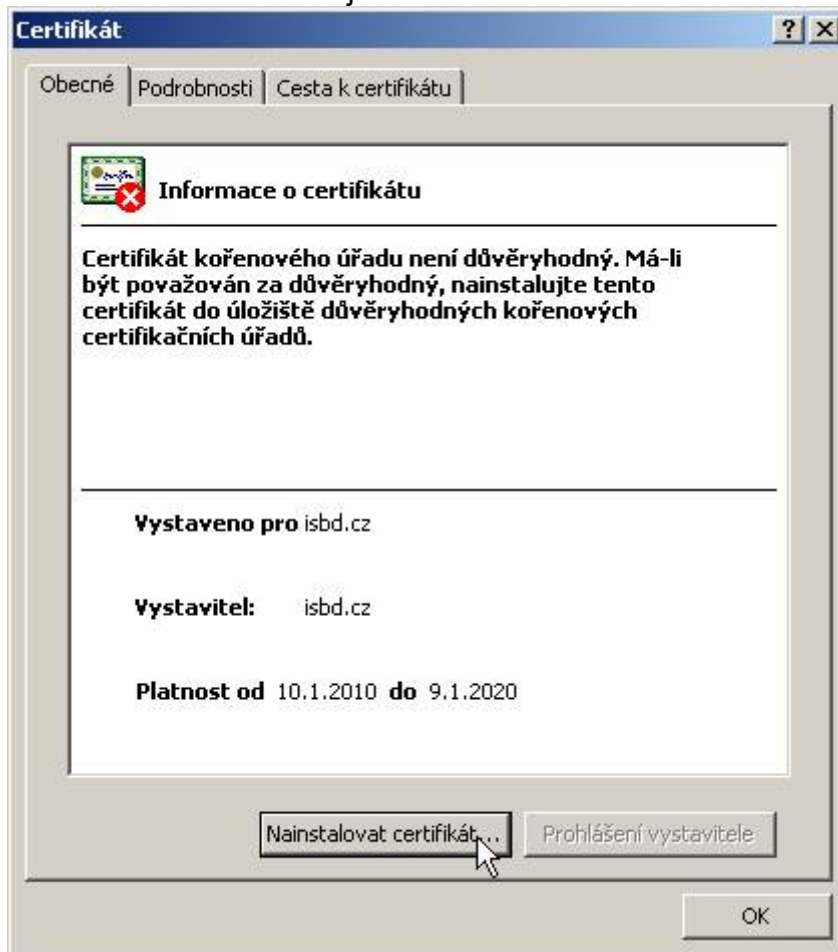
Certifikát

? X

Obecné | Podrobnosti | Cesta k certifikátu

Informace o certifikátu

Certifikát kořenového úřadu není důvěryhodný. Má-li být považován za důvěryhodný, nainstalujte tento certifikát do úložiště důvěryhodných kořenových certifikačních úřadů.

Vystaveno pro isbd.cz

Vystavitel: isbd.cz

Platnost od 10.1.2010 do 9.1.2020

Nainstalovat certifikát...

Prohlášení vystavitele

OK